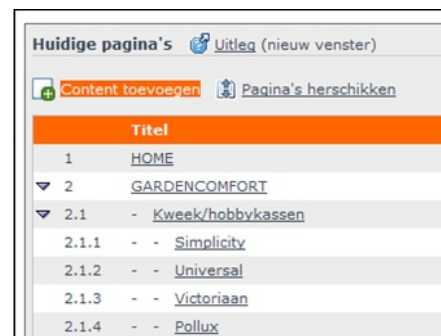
Huidige pagina's Uitleg (nieuw venster)

Content toevoegen Pagina's herschikken

| | Titel |
|---|---|
| 1 | HOME |
| 2 | GARDENCOMFORT |
| 2.1 | - Kweek/hobbykassen |
| 2.1.1 | - - Simplicity |
| 2.1.2 | - - Universal |
| 2.1.3 | - - Victoriaan |
| 2.1.4 | - - Pollux |